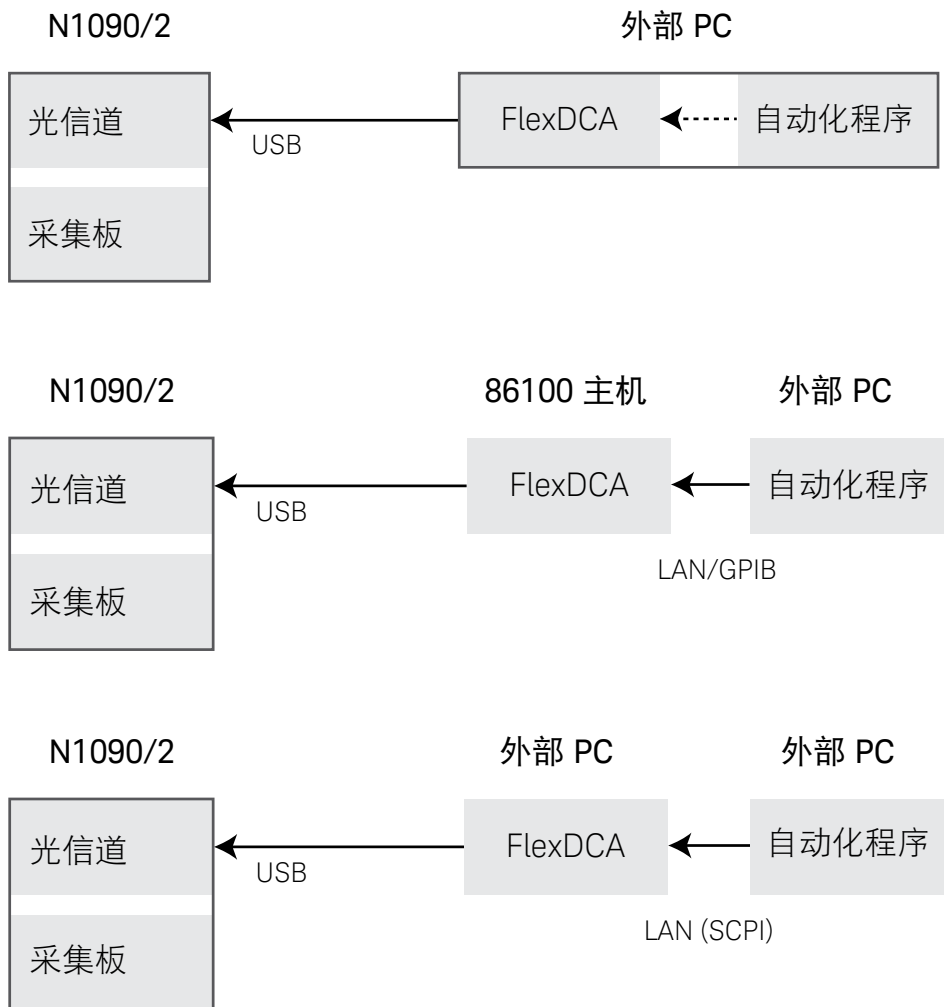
N1090/2

外部 PC

光信道

USB

FlexDCA

自动化程序

采集板

N1090/2

86100 主机

外部 PC

光信道

USB

FlexDCA

自动化程序

LAN/GPIB

采集板

N1090/2

外部 PC

外部 PC

光信道

USB

FlexDCA

自动化程序

LAN (SCPI)

采集板